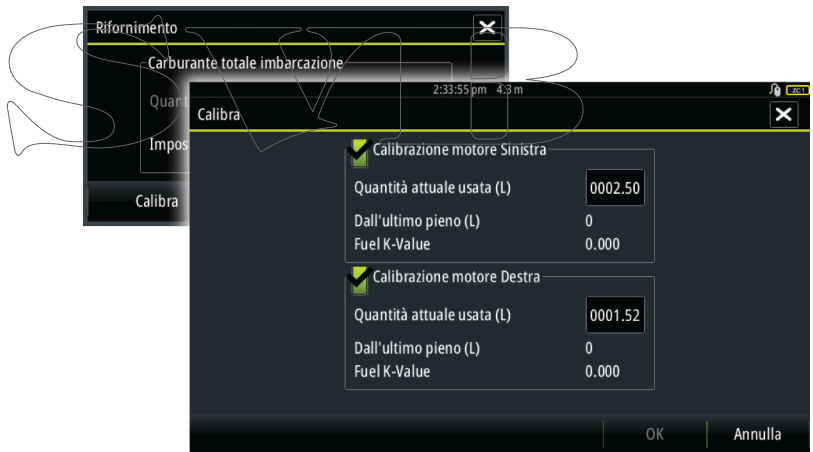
Rifornimento

Carburante totale imbarcazione

Quant

Impos

Calibra

2:33:55 pm 4.3 m

ZC1

Calibra

Calibrazione motore Sinistra

Quantità attuale usata (L) 0002.50

Dall'ultimo pieno (L) 0

Fuel K-Value 0.000

Calibrazione motore Destra

Quantità attuale usata (L) 0001.52

Dall'ultimo pieno (L) 0

Fuel K-Value 0.000

OK

Annulla